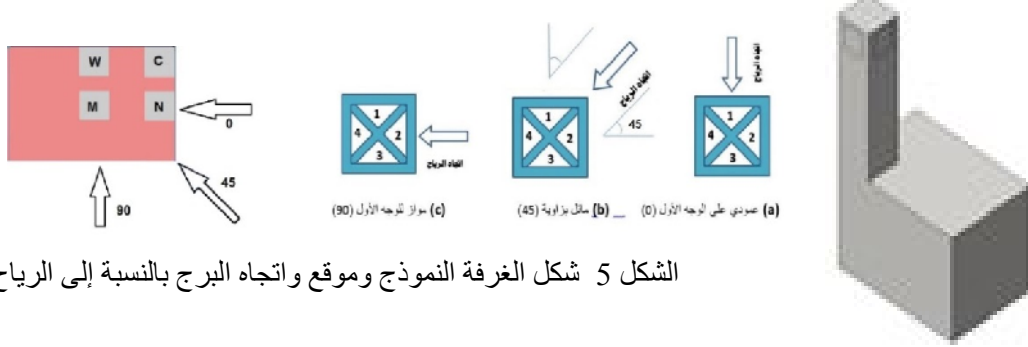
W C
M N
0
45
90

1 4 2 3
اتجاه الرياح
(c) موازٍ للوجه الأول (90)

1 4 2 3
اتجاه الرياح
45
(b) مائل بزاوية (45)

1 4 2 3
اتجاه الرياح
(a) عمودي على الوجه الأول (0)

الشكل 5 شكل الغرفة النموذج وموقع واتجاه البرج بالنسبة إلى الرياح